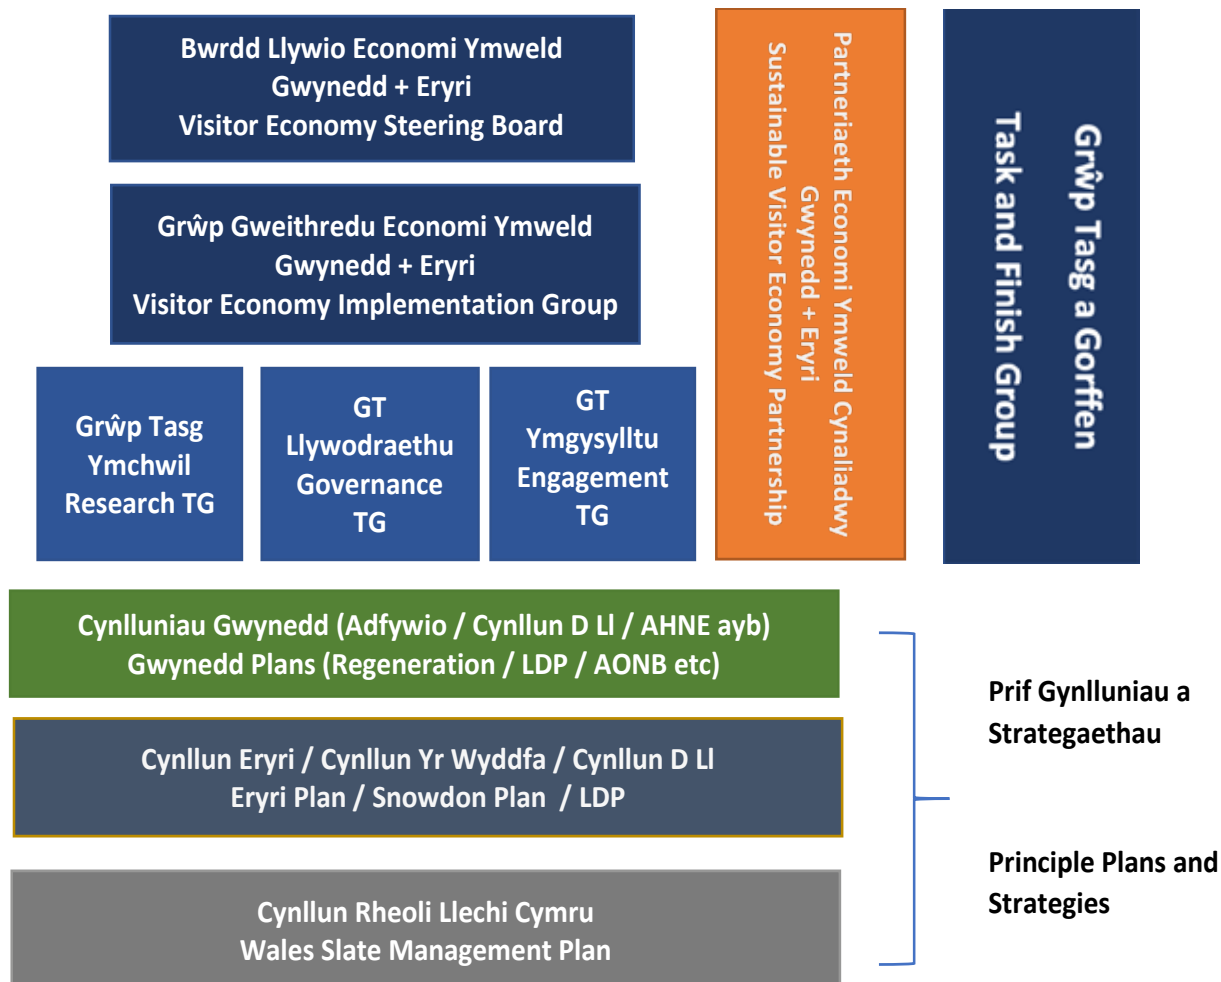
Bwrdd Llywio Economi Ymweld
Gwynedd + Eryri
Visitor Economy Steering Board

Grŵp Gweithredu Economi Ymweld
Gwynedd + Eryri
Visitor Economy Implementation Group

Grŵp Tasg
Ymchwil
Research TG

GT
Llywodraethu
Governance
TG

GT
Ymgysylltu
Engagement
TG

Partneriaeth Economi Ymweld Cynaliadwy
Gwynedd + Eryri
Sustainable Visitor Economy Partnership

Grŵp Tasg a Gorffen
Task and Finish Group

Cynlluniau Gwynedd (Adfywio / Cynllun D Ll / AHNE ayb)
Gwynedd Plans (Regeneration / LDP / AONB etc)

Cynllun Eryri / Cynllun Yr Wyddfa / Cynllun D Ll
Eryri Plan / Snowdon Plan / LDP

Cynllun Rheoli Llechi Cymru
Wales Slate Management Plan

Prif Gynlluniau a Strategaethau

Principle Plans and Strategies